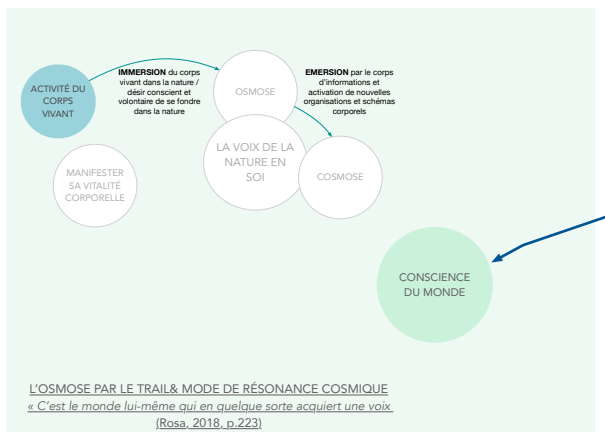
ACTIVITÉ DU CORPS VIVANT

IMMERSION du corps vivant dans la nature / désir conscient et volontaire de se fondre dans la nature

OSMOSE

EMERSION par le corps d'informations et activation de nouvelles organisations et schémas corporels

MANIFESTER SA VITALITÉ CORPORELLE

LA VOIX DE LA NATURE EN SOI

COSMOSE

CONSCIENCE DU MONDE

L'OSMOSE PAR LE TRAIL& MODE DE RÉSONANCE COSMIQUE
« C'est le monde lui-même qui en quelque sorte acquiert une voix
(Rosa, 2018, p.223)